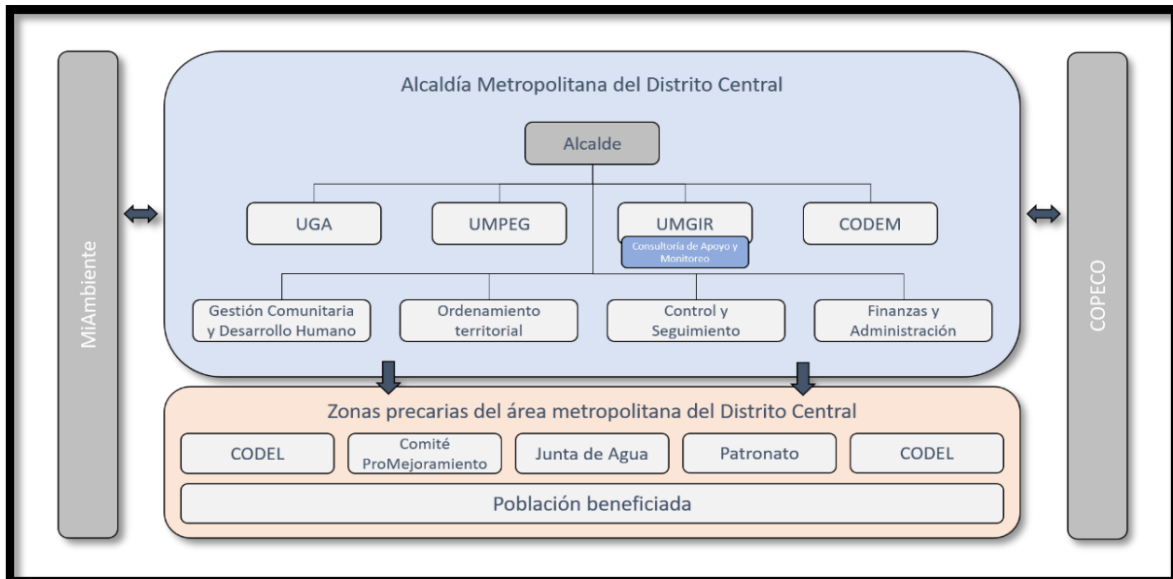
MiAmbiente

Alcaldía Metropolitana del Distrito Central

Alcalde

UGA

UMPEG

UMGIR

Consultoría de Apoyo y Monitoreo

CODEM

Gestión Comunitaria y Desarrollo Humano

Ordenamiento territorial

Control y Seguimiento

Finanzas y Administración

COPECO

Zonas precarias del área metropolitana del Distrito Central

CODEL

Comité ProMejoramiento

Junta de Agua

Patronato

CODEL

Población beneficiada